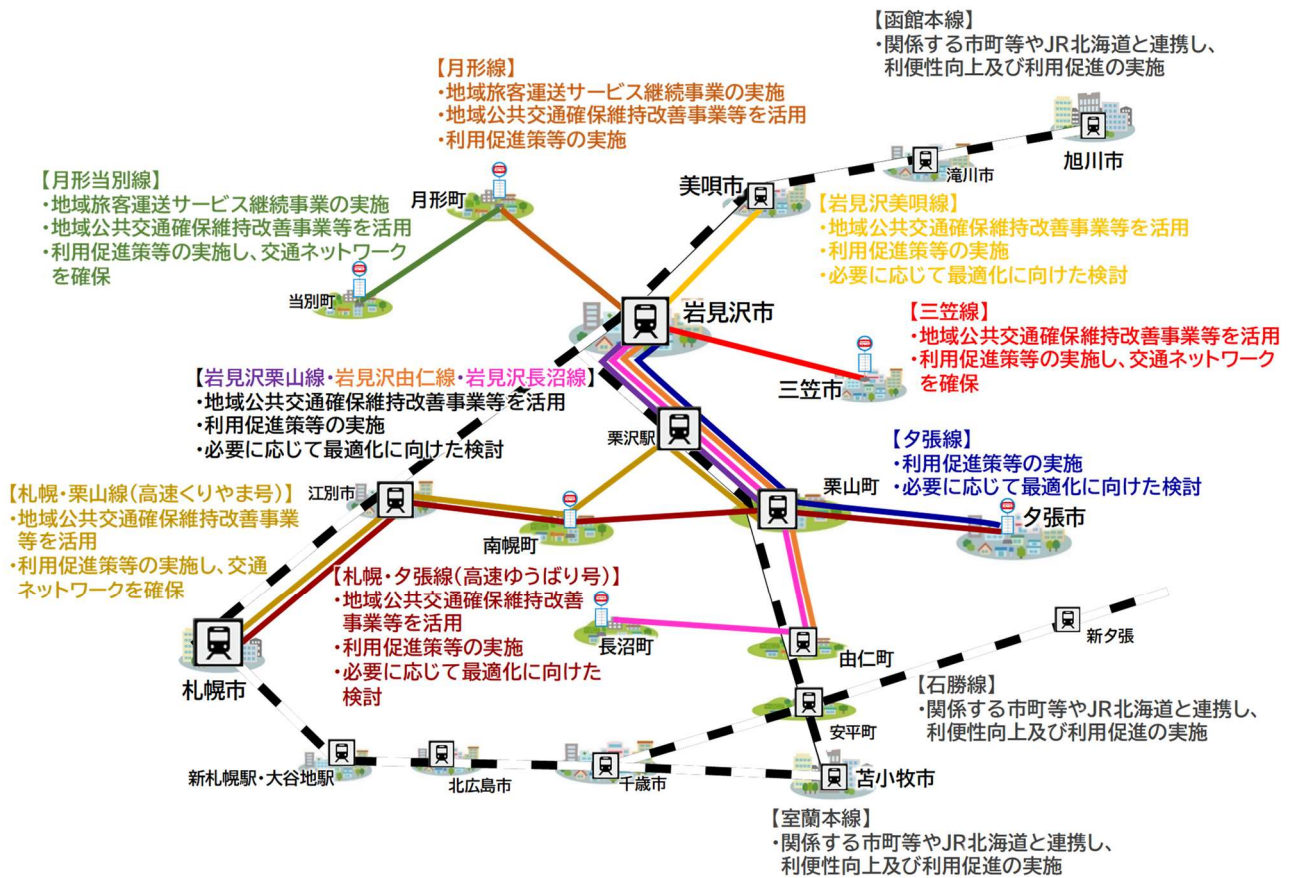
【函館本線】
・関係する市町等やJR北海道と連携し、利便性向上及び利用促進の実施

【月形線】
・地域旅客運送サービス継続事業の実施
・地域公共交通確保維持改善事業等を活用
・利用促進策等の実施

【月形当別線】
・地域旅客運送サービス継続事業の実施
・地域公共交通確保維持改善事業等を活用
・利用促進策等の実施し、交通ネットワークを確保

旭川市
滝川市
美唄市
月形町
当別町

【岩見沢美唄線】
・地域公共交通確保維持改善事業等を活用
・利用促進策等の実施
・必要に応じて最適化に向けた検討

岩見沢市

【三笠線】
・地域公共交通確保維持改善事業等を活用
・利用促進策等の実施し、交通ネットワークを確保

三笠市

【岩見沢栗山線・岩見沢由仁線・岩見沢長沼線】
・地域公共交通確保維持改善事業等を活用
・利用促進策等の実施
・必要に応じて最適化に向けた検討

栗沢駅

【夕張線】
・利用促進策等の実施
・必要に応じて最適化に向けた検討

【札幌・栗山線(高速くりやま号)】
・地域公共交通確保維持改善事業等を活用
・利用促進策等の実施し、交通ネットワークを確保

江別市
南幌町
栗山町
夕張市

【札幌・夕張線(高速ゆうばり号)】
・地域公共交通確保維持改善事業等を活用
・利用促進策等の実施
・必要に応じて最適化に向けた検討

札幌市
長沼町
由仁町
新夕張

【石勝線】
・関係する市町等やJR北海道と連携し、利便性向上及び利用促進の実施

安平町
新札幌駅・大谷地駅
北広島市
千歳市
苫小牧市

【室蘭本線】
・関係する市町等やJR北海道と連携し、利便性向上及び利用促進の実施